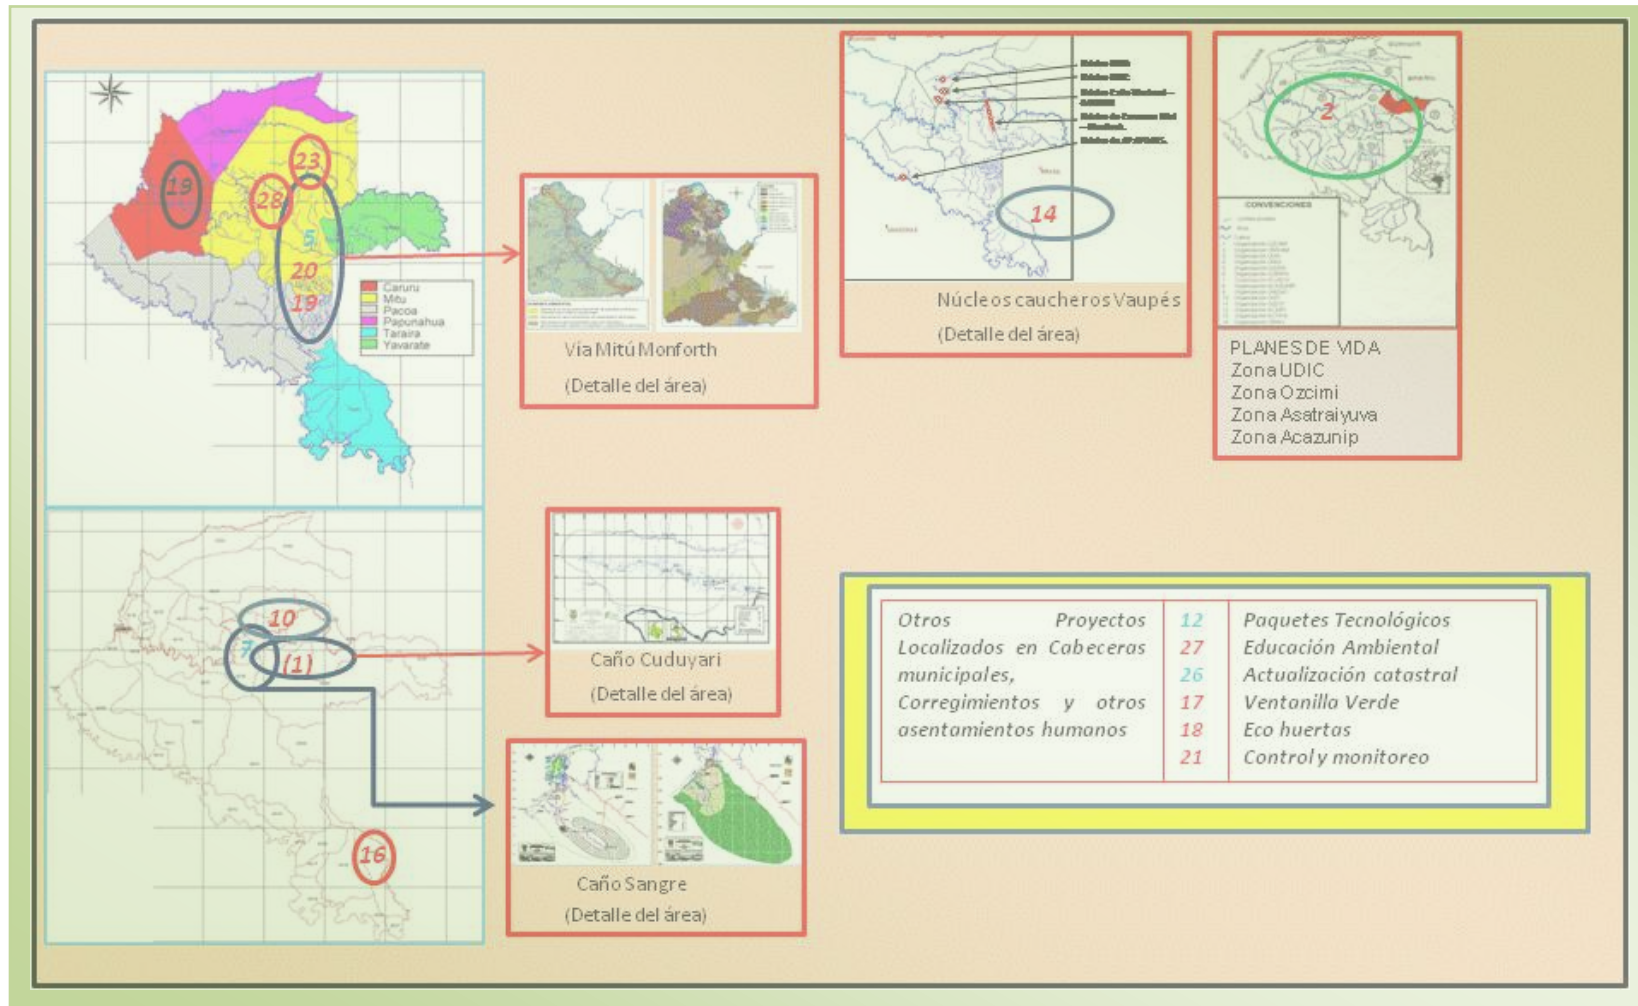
13
23
28
5
20
19

Caruru
Mitu
Pacoa
Papunahua
Taraira
Yavarate

Vía Mitú Monforth
(Detalle del área)

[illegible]
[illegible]
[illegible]
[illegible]
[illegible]
14

Núcleos caucheros Vaupés
(Detalle del área)

2
CONVENCIONES
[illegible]

PLANES DE VIDA
Zona UDIC
Zona Ozcimi
Zona Asatraiyuva
Zona Acazunip

10
7
(1)
16

Caño Cuduyari
(Detalle del área)

Caño Sangre
(Detalle del área)

| Otros Proyectos Localizados en Cabeceras municipales, Corregimientos y otros asentamientos humanos | 12 | Paquetes Tecnológicos |
|---|---|---|
| | 27 | Educación Ambiental |
| | 26 | Actualización catastral |
| | 17 | Ventanilla Verde |
| | 18 | Eco huertas |
| | 21 | Control y monitoreo |